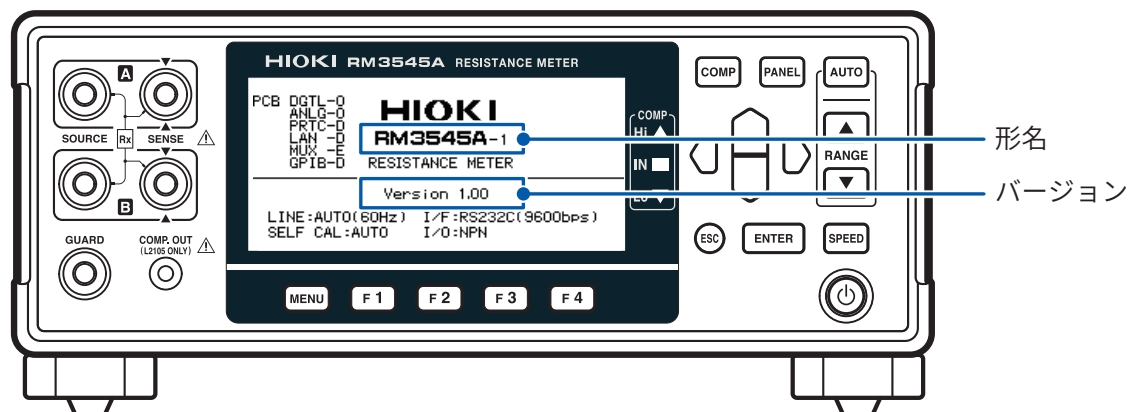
A
SOURCE Rx SENSE
B
GUARD
COMP. OUT (L2105 ONLY)

HIOKI RM3545A RESISTANCE METER

PCB DGTL-0
ANLG-0
PRTC-D
LAN -D
MUX -E
GPIB-D

HIOKI
RM3545A-1
RESISTANCE METER

Version 1.00

LINE:AUTO(60Hz) I/F:RS232C(9600bps)
SELF CAL:AUTO I/O:NPN

COMP
Hi
IN
Lo

MENU F1 F2 F3 F4

COMP PANEL AUTO
RANGE
ESC ENTER SPEED

形名
バージョン